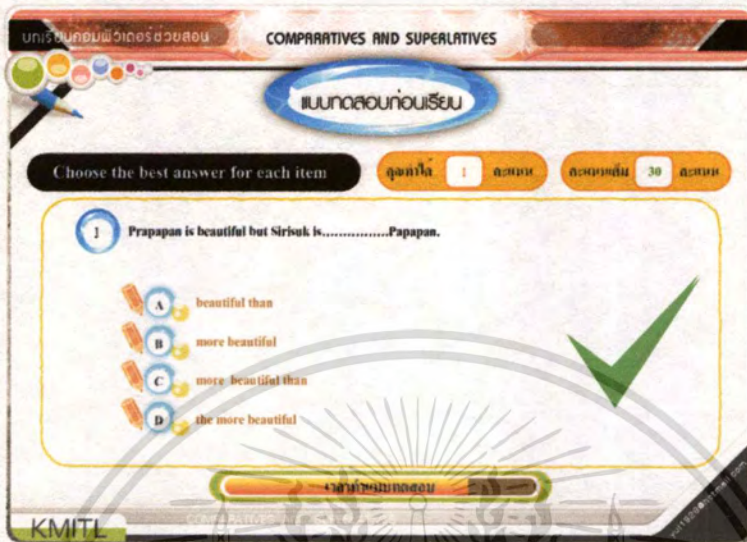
บทเรียนคอมพิวเตอร์ช่วยสอน

COMPARATIVES AND SUPERLATIVES

แบบทดสอบก่อนเรียน

Choose the best answer for each item

คุณทำได้ 1 คะแนน

คะแนนเต็ม 30 คะแนน

1 Prapapan is beautiful but Sirisuk is................Papapan.

A beautiful than

B more beautiful

C more beautiful than

D the more beautiful

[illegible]

KMITL